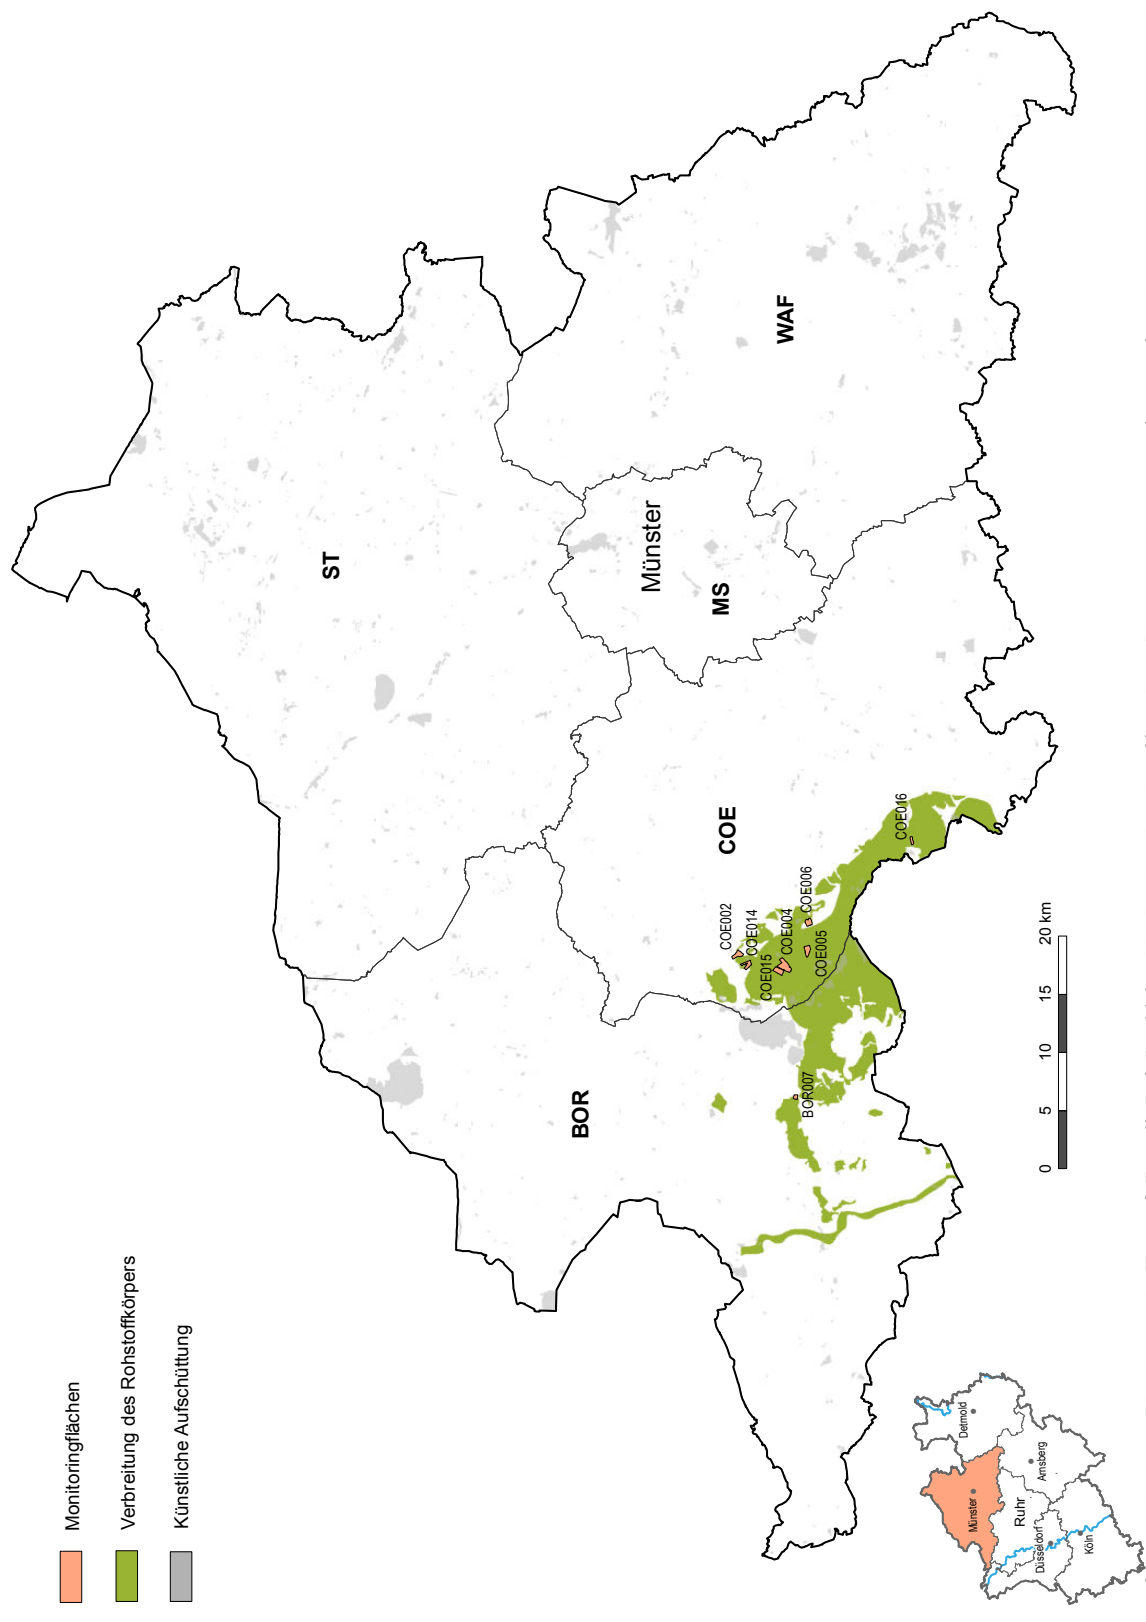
Monitoringflächen

Verbreitung des Rohstoffkörpers

Künstliche Aufschüttung

ST

WAF

Münster

MS

COE

BOR

COE002
COE014
COE015
COE004
COE005
COE006
COE016
BOR007

0 5 10 15 20 km

Detmold
Münster
Ruhr
Arnsberg
Düsseldorf
Köln